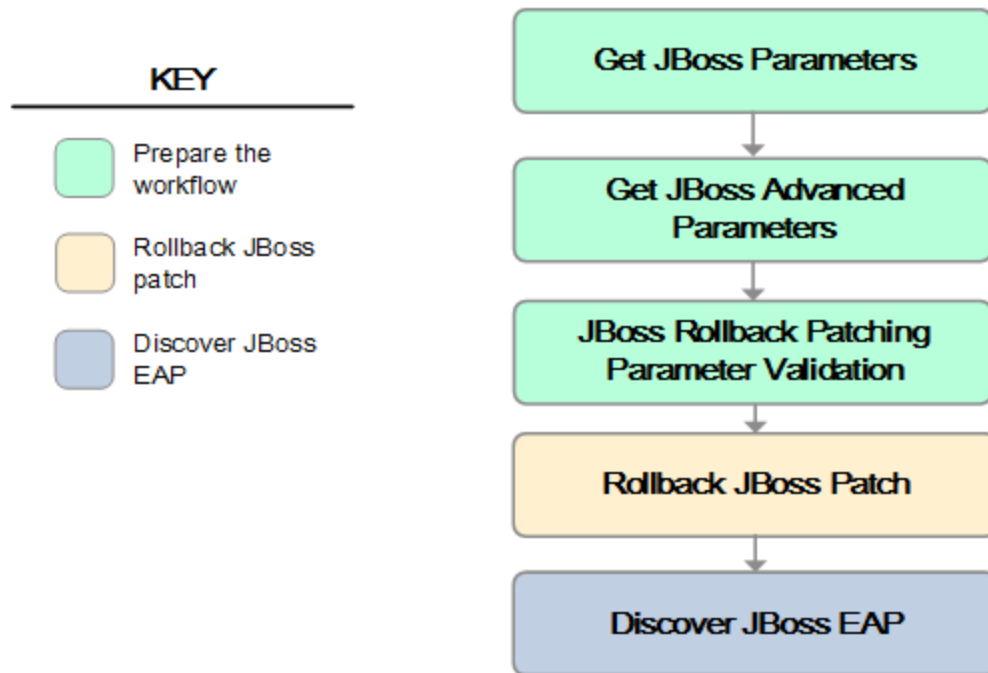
KEY

Prepare the workflow

Rollback JBoss patch

Discover JBoss EAP

Get JBoss Parameters

Get JBoss Advanced Parameters

JBoss Rollback Patching Parameter Validation

Rollback JBoss Patch

Discover JBoss EAP